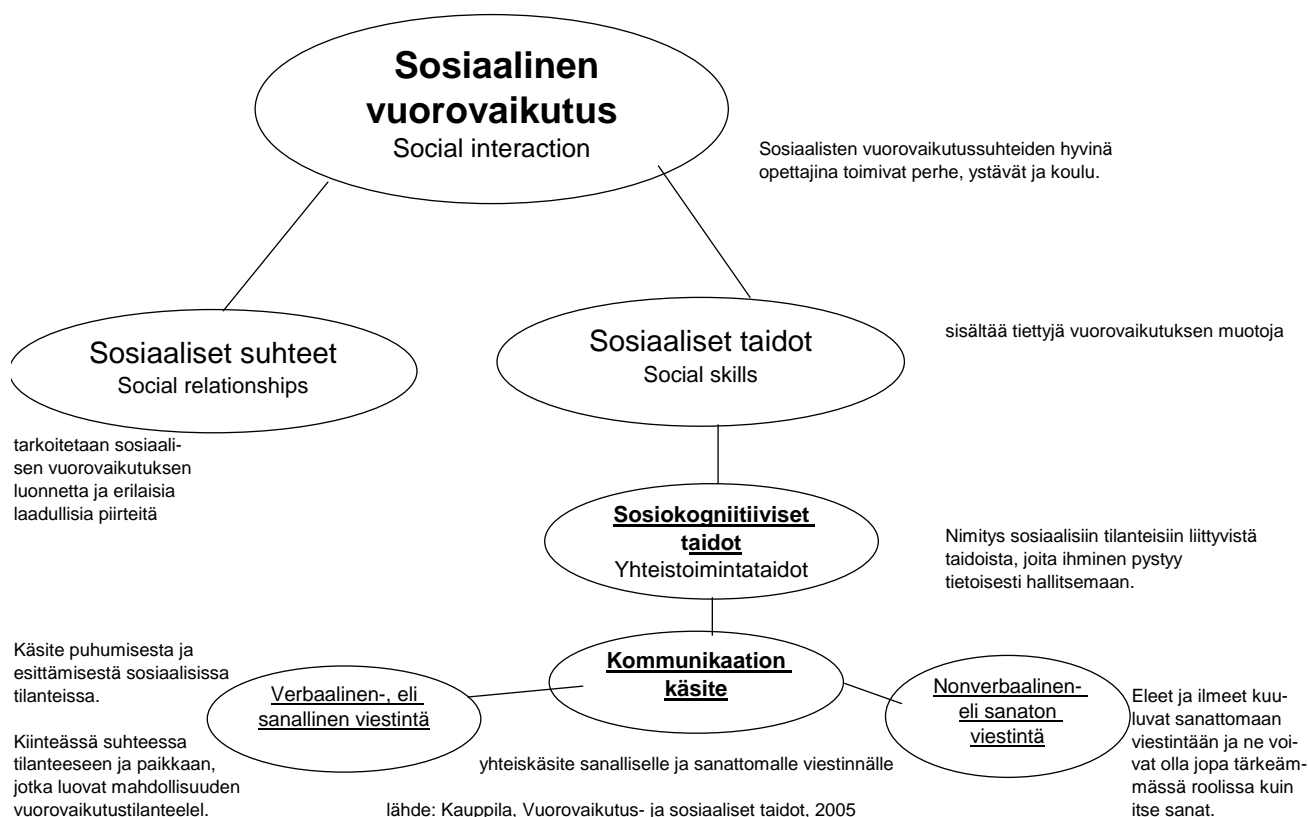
Sosiaalinen vuorovaikutus
Social interaction

Sosiaalisten vuorovaikutussuhteiden hyvinä opettajina toimivat perhe, ystävät ja koulu.

Sosiaaliset suhteet
Social relationships

Sosiaaliset taidot
Social skills

sisältää tiettyjä vuorovaikutuksen muotoja

tarkoitetaan sosiaalisen vuorovaikutuksen luonnetta ja erilaisia laadullisia piirteitä

Sosiokogniitiiviset taidot
Yhteistoimintataidot

Nimitys sosiaalisiin tilanteisiin liittyvistä taidoista, joita ihminen pystyy tietoisesti hallitsemaan.

Käsite puhumisesta ja esittämisestä sosiaalisissa tilanteissa.

Kiinteässä suhteessa tilanteeseen ja paikkaan, jotka luovat mahdollisuuden vuorovaikutustilanteelel.

Verbaalinen-, eli sanallinen viestintä

Kommunikaation käsite

Nonverbaalinen- eli sanaton viestintä

Eleet ja ilmeet kuuluvat sanattomaan viestintään ja ne voivat olla jopa tärkeämmässä roolissa kuin itse sanat.

yhteiskäsite sanalliselle ja sanattomalle viestinnälle

lähde: Kauppila, Vuorovaikutus- ja sosiaaliset taidot, 2005